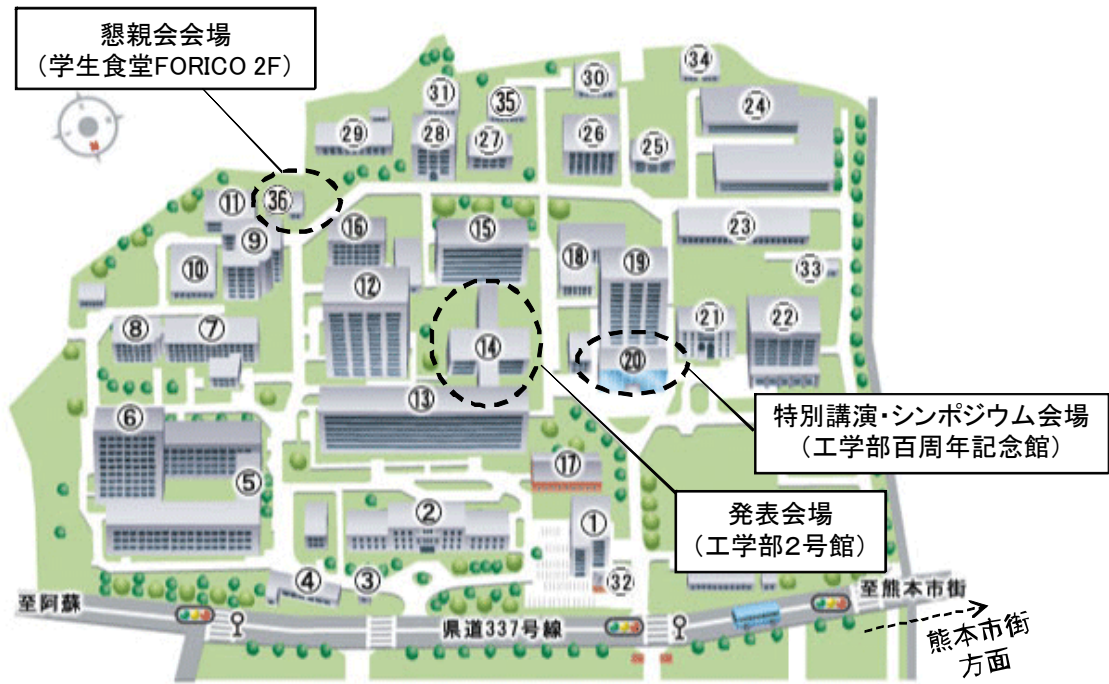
懇親会会場
（学生食堂FORICO 2F）

㉞ ㉚ ㉛ ㉟ ㉔ ㉙ ㉘ ㉗ ㉖ ㉕ ⑪ ㊱ ⑯ ⑮ ㉓ ⑨ ⑩ ⑱ ⑲ ㉝ ⑫ ⑧ ⑦ ⑭ ㉑ ㉒ ⑳ ⑥ ⑬ ⑤ ⑰ ② ① ④ ③ ㉜

特別講演・シンポジウム会場
（工学部百周年記念館）

発表会場
（工学部2号館）

至阿蘇

県道337号線

至熊本市街

熊本市街
方面